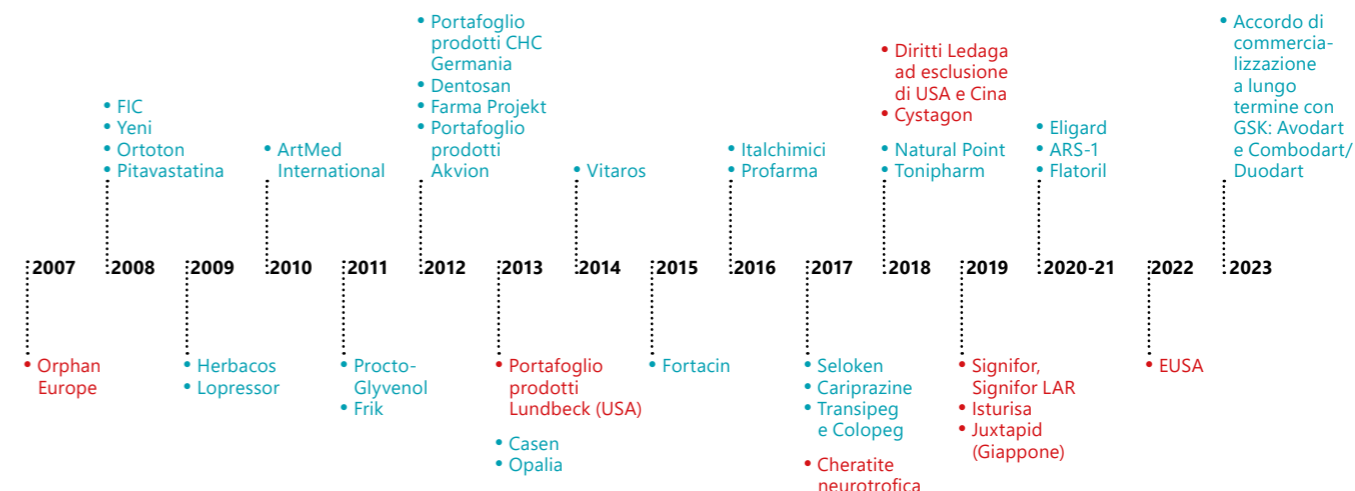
2007
• Orphan Europe

2008
• FIC
• Yeni
• Ortoton
• Pitavastatina

2009
• Herbacos
• Lopressor

2010
• ArtMed International

2011
• Procto-Glyvenol
• Frik

2012
• Portafoglio prodotti CHC Germania
• Dentosan
• Farma Projekt
• Portafoglio prodotti Akvion

2013
• Portafoglio prodotti Lundbeck (USA)
• Casen
• Opalia

2014
• Vitaros

2015
• Fortacin

2016
• Italchimici
• Profarma

2017
• Seloken
• Cariprazine
• Transipeg e Colopeg
• Cheratite neurotrofica

2018
• Diritti Ledaga ad esclusione di USA e Cina
• Cystagon
• Natural Point
• Tonipharm

2019
• Signifor, Signifor LAR
• Isturisa
• Juxtapid (Giappone)

2020-21
• Eligard
• ARS-1
• Flatoril

2022
• EUSA

2023
• Accordo di commercializzazione a lungo termine con GSK: Avodart e Combodart/ Duodart